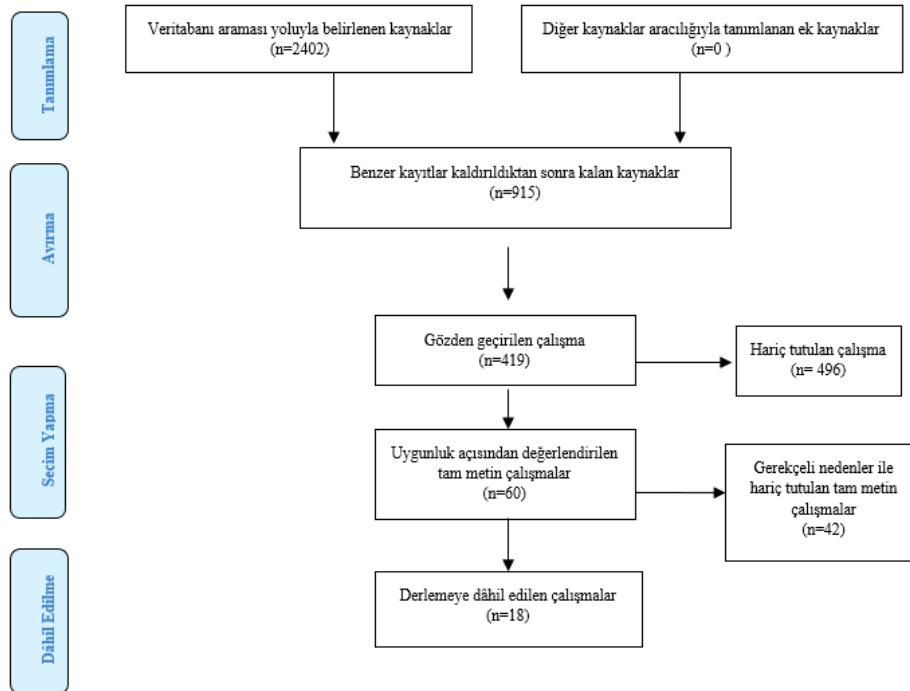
Tanımlama

Veritabanı araması yoluyla belirlenen kaynaklar (n=2402)

Diğer kaynaklar aracılığıyla tanımlanan ek kaynaklar (n=0 )

Ayırma

Benzer kayıtlar kaldırıldıktan sonra kalan kaynaklar (n=915)

Seçim Yapma

Gözden geçirilen çalışma (n=419)

Hariç tutulan çalışma (n= 496)

Uygunluk açısından değerlendirilen tam metin çalışmalar (n=60)

Gerekçeli nedenler ile hariç tutulan tam metin çalışmalar (n=42)

Dâhil Edilme

Derlemeye dâhil edilen çalışmalar (n=18)